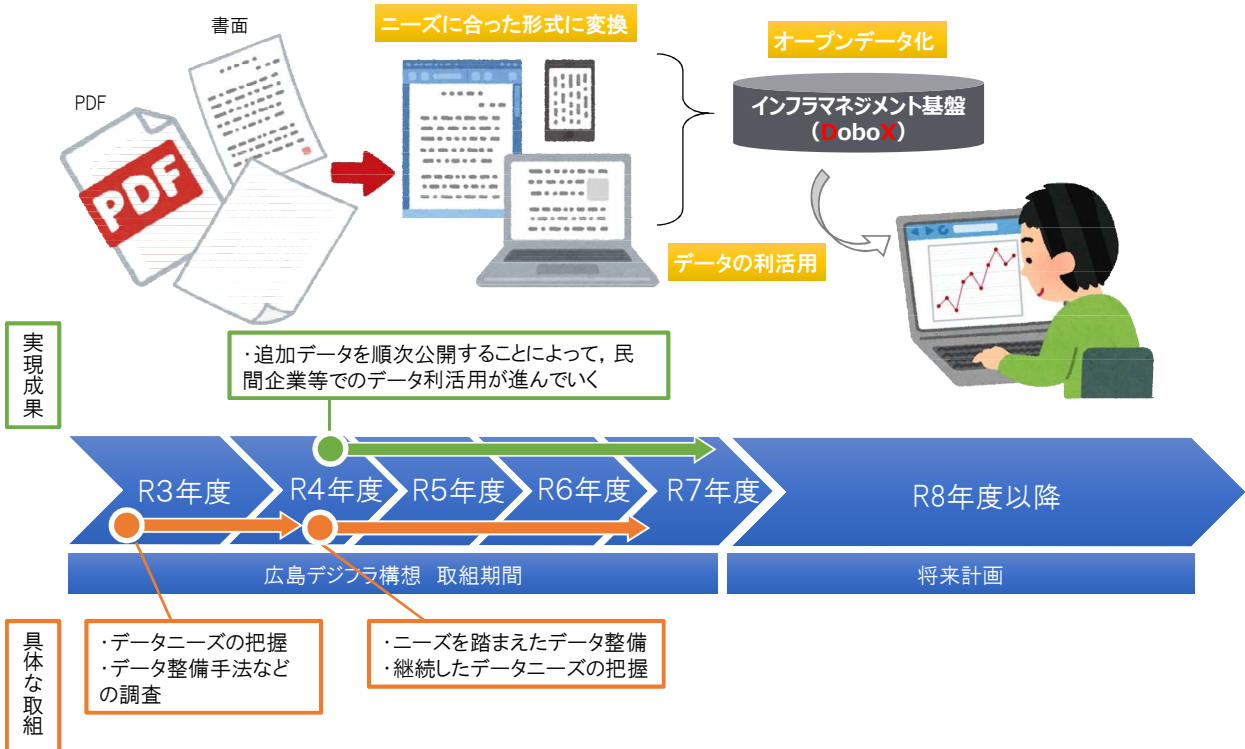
書面

PDF

PDF

ニーズに合った形式に変換

オープンデータ化

インフラマネジメント基盤
（DoboX）

データの利活用

実現成果

・追加データを順次公開することによって，民間企業等でのデータ利活用が進んでいく

R3年度

R4年度

R5年度

R6年度

R7年度

R8年度以降

広島デジフラ構想　取組期間

将来計画

具体な取組

・データニーズの把握
・データ整備手法などの調査

・ニーズを踏まえたデータ整備
・継続したデータニーズの把握